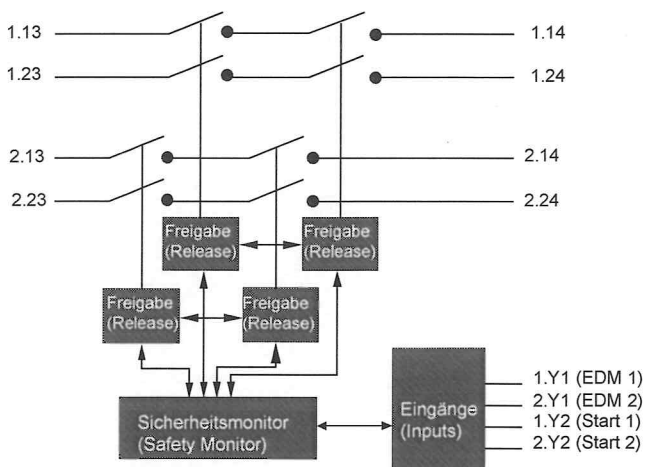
1.13

1.14

1.23

1.24

2.13

2.14

2.23

2.24

Freigabe (Release)

Freigabe (Release)

Freigabe (Release)

Freigabe (Release)

Sicherheitsmonitor (Safety Monitor)

Eingänge (Inputs)

1.Y1 (EDM 1)

2.Y1 (EDM 2)

1.Y2 (Start 1)

2.Y2 (Start 2)